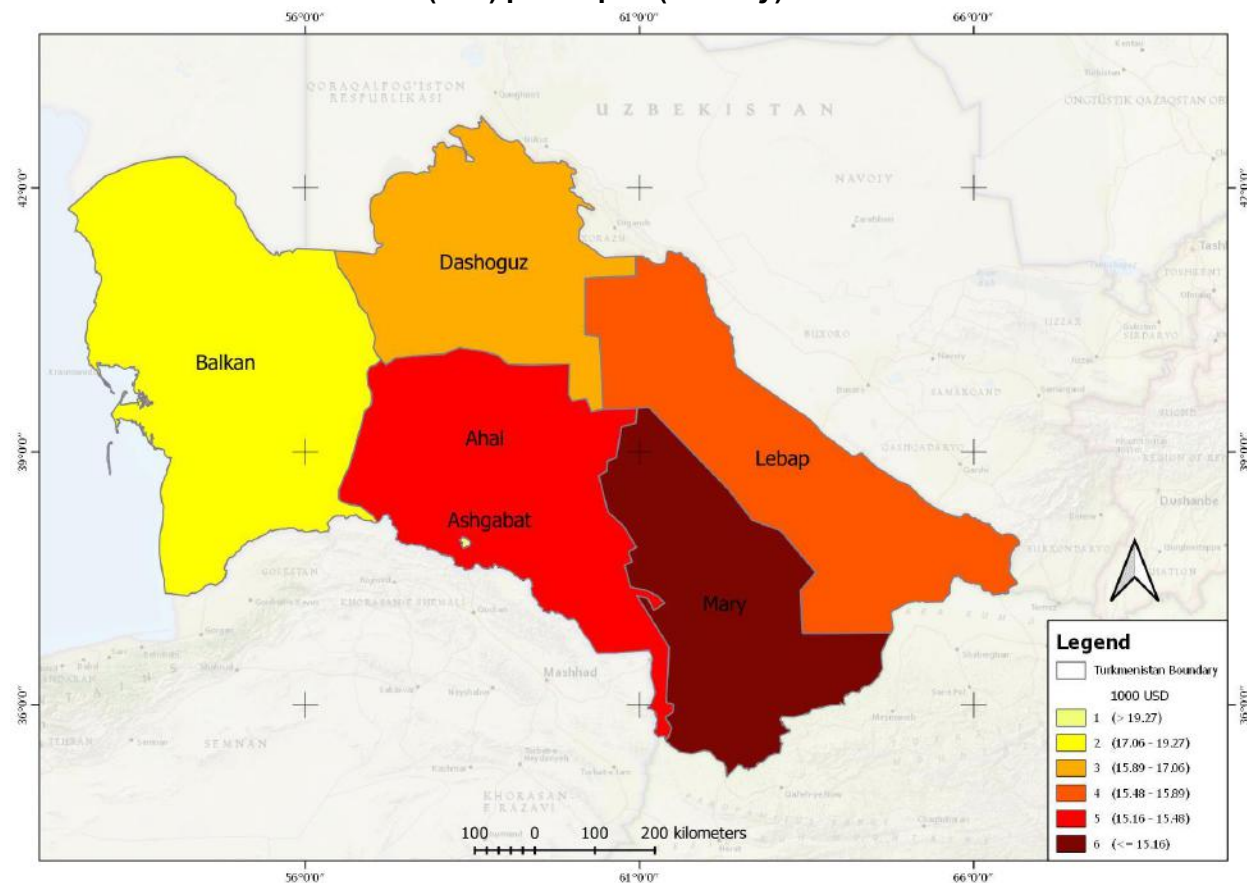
56°0'0" 61°0'0" 66°0'0"

QORAQALPOG'ISTON RESPUBLIKASI

UZBEKISTAN

ONGTÜSTIK QAZAQSTAN OB

NAVOIY

42°0'0"

Dashoguz

Balkan

BUXORO

SAMARQAND

Ahal

Lebap

Ashgabat

QASHQADARYO

Dushanbe

39°0'0"

Mary

GOLESTAN

KHORASAN-E SHOMALI

Mashhad

SEMNAN

KHORASAN E RAZAVI

36°0'0"

100 0 100 200 kilometers

56°0'0" 61°0'0" 66°0'0"

Legend

Turkmenistan Boundary

1000 USD

1 (> 19.27)

2 (17.06 - 19.27)

3 (15.89 - 17.06)

4 (15.48 - 15.89)

5 (15.16 - 15.48)

6 (<= 15.16)